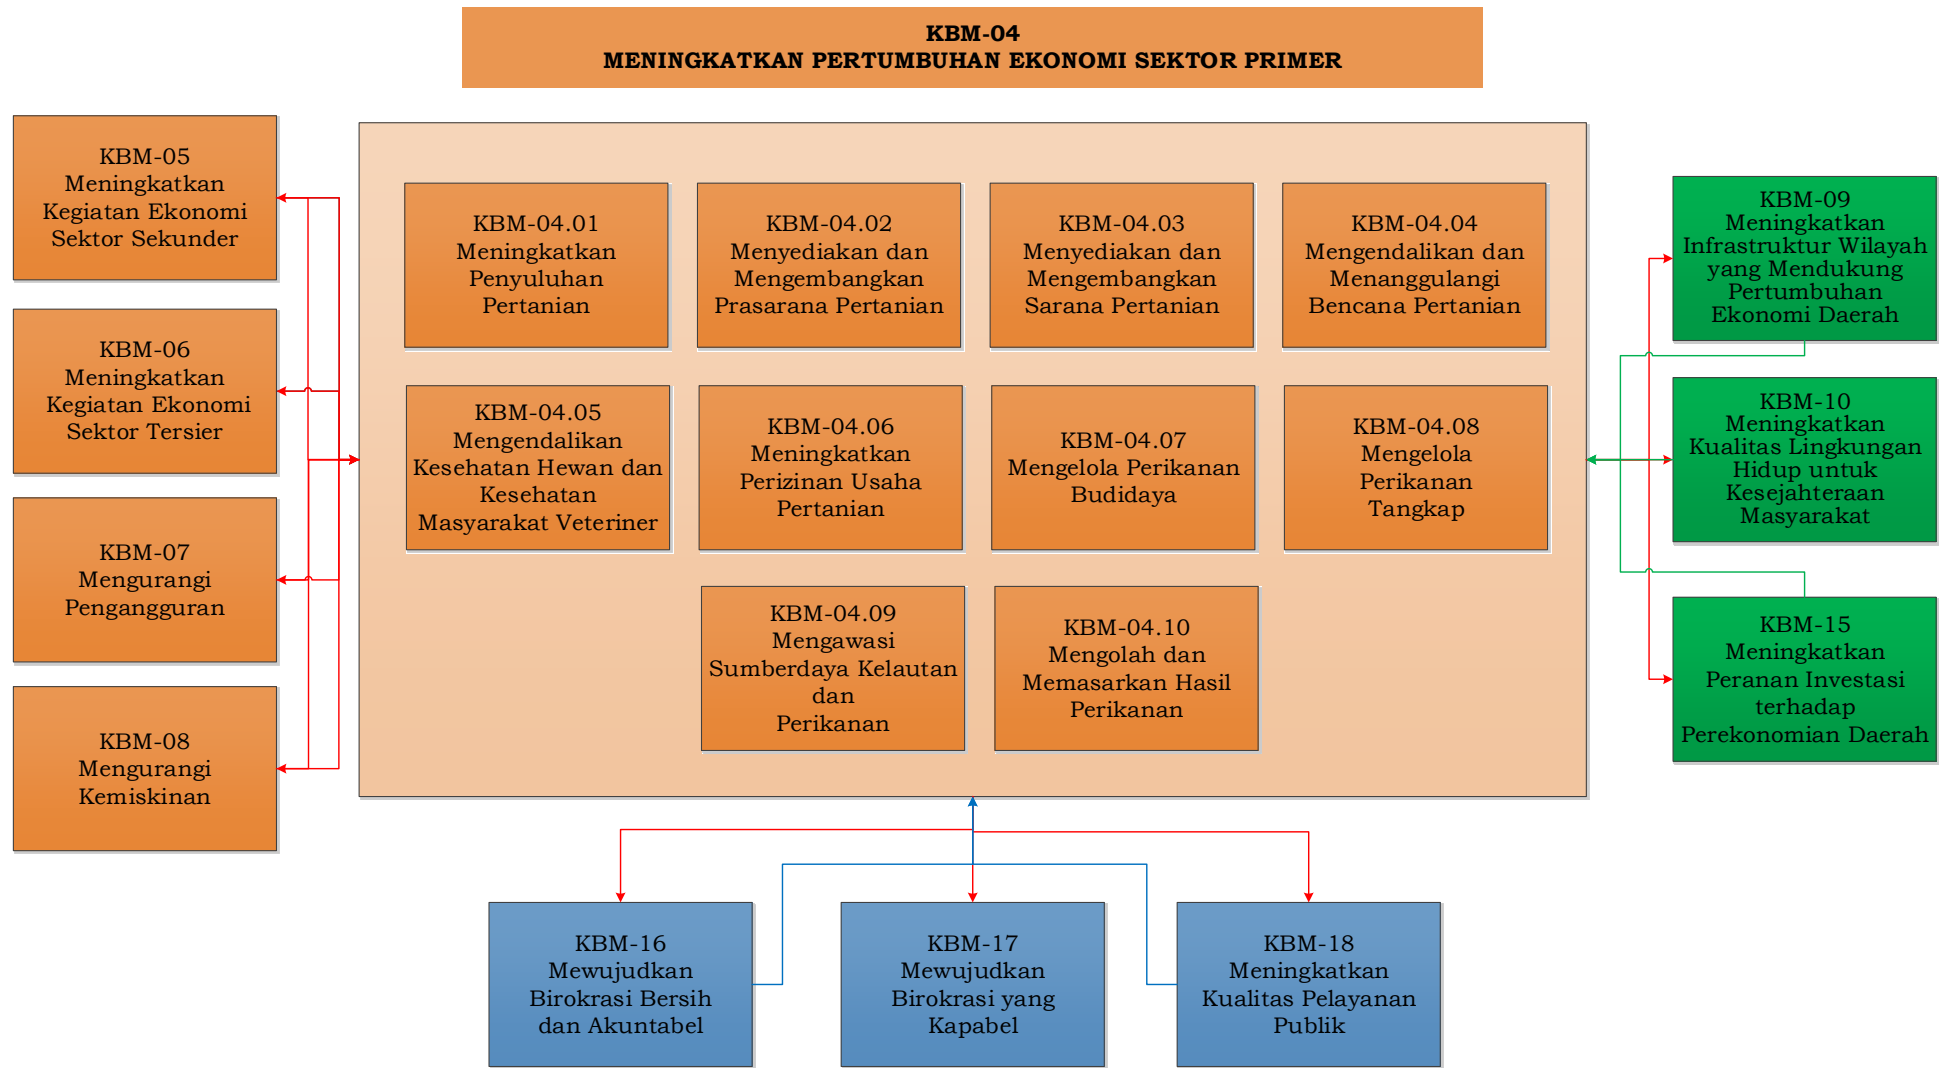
KBM-04
MENINGKATKAN PERTUMBUHAN EKONOMI SEKTOR PRIMER

KBM-05
Meningkatkan Kegiatan Ekonomi Sektor Sekunder

KBM-06
Meningkatkan Kegiatan Ekonomi Sektor Tersier

KBM-07
Mengurangi Pengangguran

KBM-08
Mengurangi Kemiskinan

KBM-04.01
Meningkatkan Penyuluhan Pertanian

KBM-04.02
Menyediakan dan Mengembangkan Prasarana Pertanian

KBM-04.03
Menyediakan dan Mengembangkan Sarana Pertanian

KBM-04.04
Mengendalikan dan Menanggulangi Bencana Pertanian

KBM-04.05
Mengendalikan Kesehatan Hewan dan Kesehatan Masyarakat Veteriner

KBM-04.06
Meningkatkan Perizinan Usaha Pertanian

KBM-04.07
Mengelola Perikanan Budidaya

KBM-04.08
Mengelola Perikanan Tangkap

KBM-04.09
Mengawasi Sumberdaya Kelautan dan Perikanan

KBM-04.10
Mengolah dan Memasarkan Hasil Perikanan

KBM-09
Meningkatkan Infrastruktur Wilayah yang Mendukung Pertumbuhan Ekonomi Daerah

KBM-10
Meningkatkan Kualitas Lingkungan Hidup untuk Kesejahteraan Masyarakat

KBM-15
Meningkatkan Peranan Investasi terhadap Perekonomian Daerah

KBM-16
Mewujudkan Birokrasi Bersih dan Akuntabel

KBM-17
Mewujudkan Birokrasi yang Kapabel

KBM-18
Meningkatkan Kualitas Pelayanan Publik